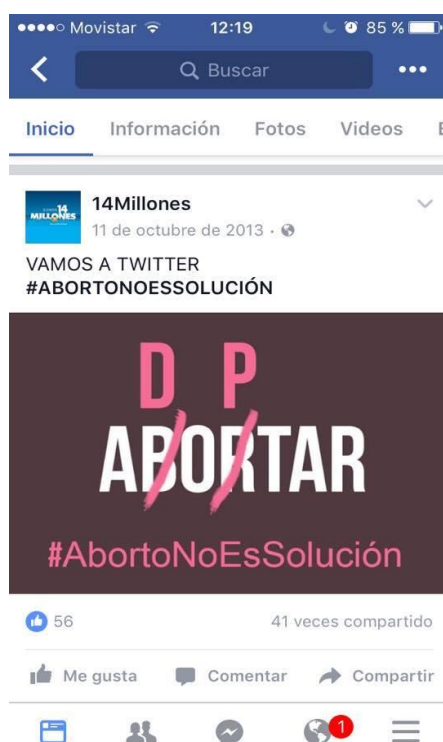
●●●●○ Movistar 12:19 85 %

Buscar

Inicio Información Fotos Videos

14 MILLONES

14Millones
11 de octubre de 2013 ·

VAMOS A TWITTER
#ABORTONOESSOLUCIÓN

D P
ABORTAR

#AbortoNoEsSolución

56 41 veces compartido

Me gusta Comentar Compartir

1